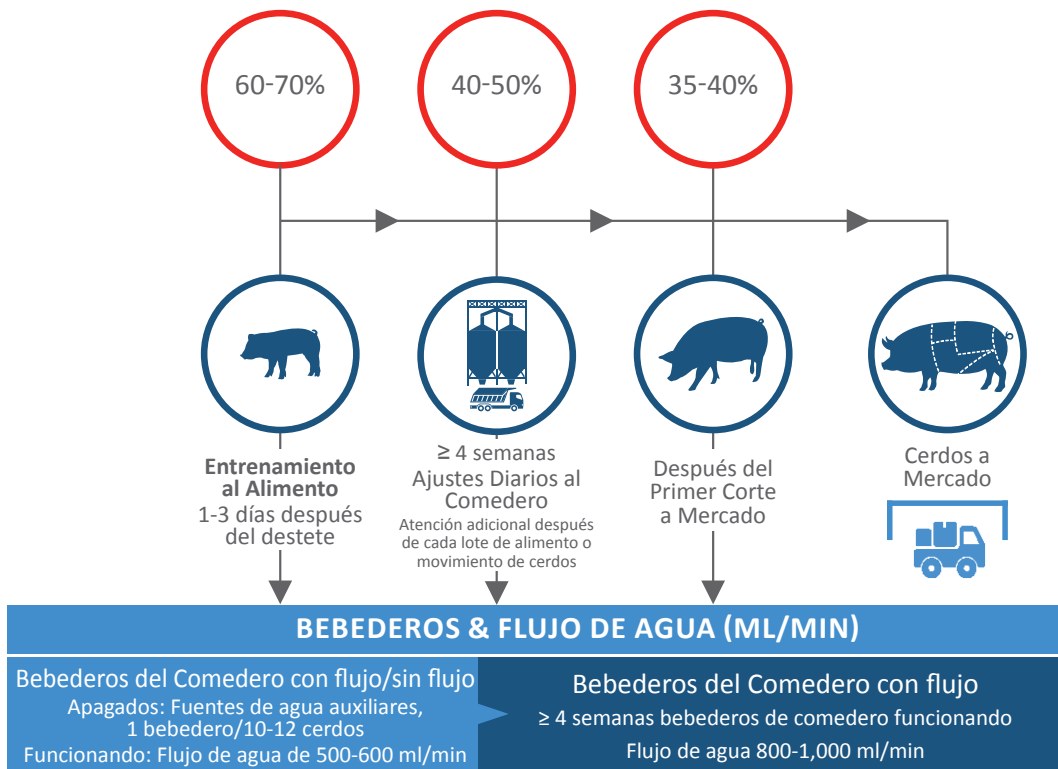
60-70%

40-50%

35-40%

Entrenamiento al Alimento
1-3 días después del destete

≥ 4 semanas
Ajustes Diarios al Comedero
Atención adicional después de cada lote de alimento o movimiento de cerdos

Después del Primer Corte a Mercado

Cerdos a Mercado

BEBEDEROS & FLUJO DE AGUA (ML/MIN)

Bebederos del Comedero con flujo/sin flujo
Apagados: Fuentes de agua auxiliares, 1 bebedero/10-12 cerdos
Funcionando: Flujo de agua de 500-600 ml/min

Bebederos del Comedero con flujo
≥ 4 semanas bebederos de comedero funcionando
Flujo de agua 800-1,000 ml/min